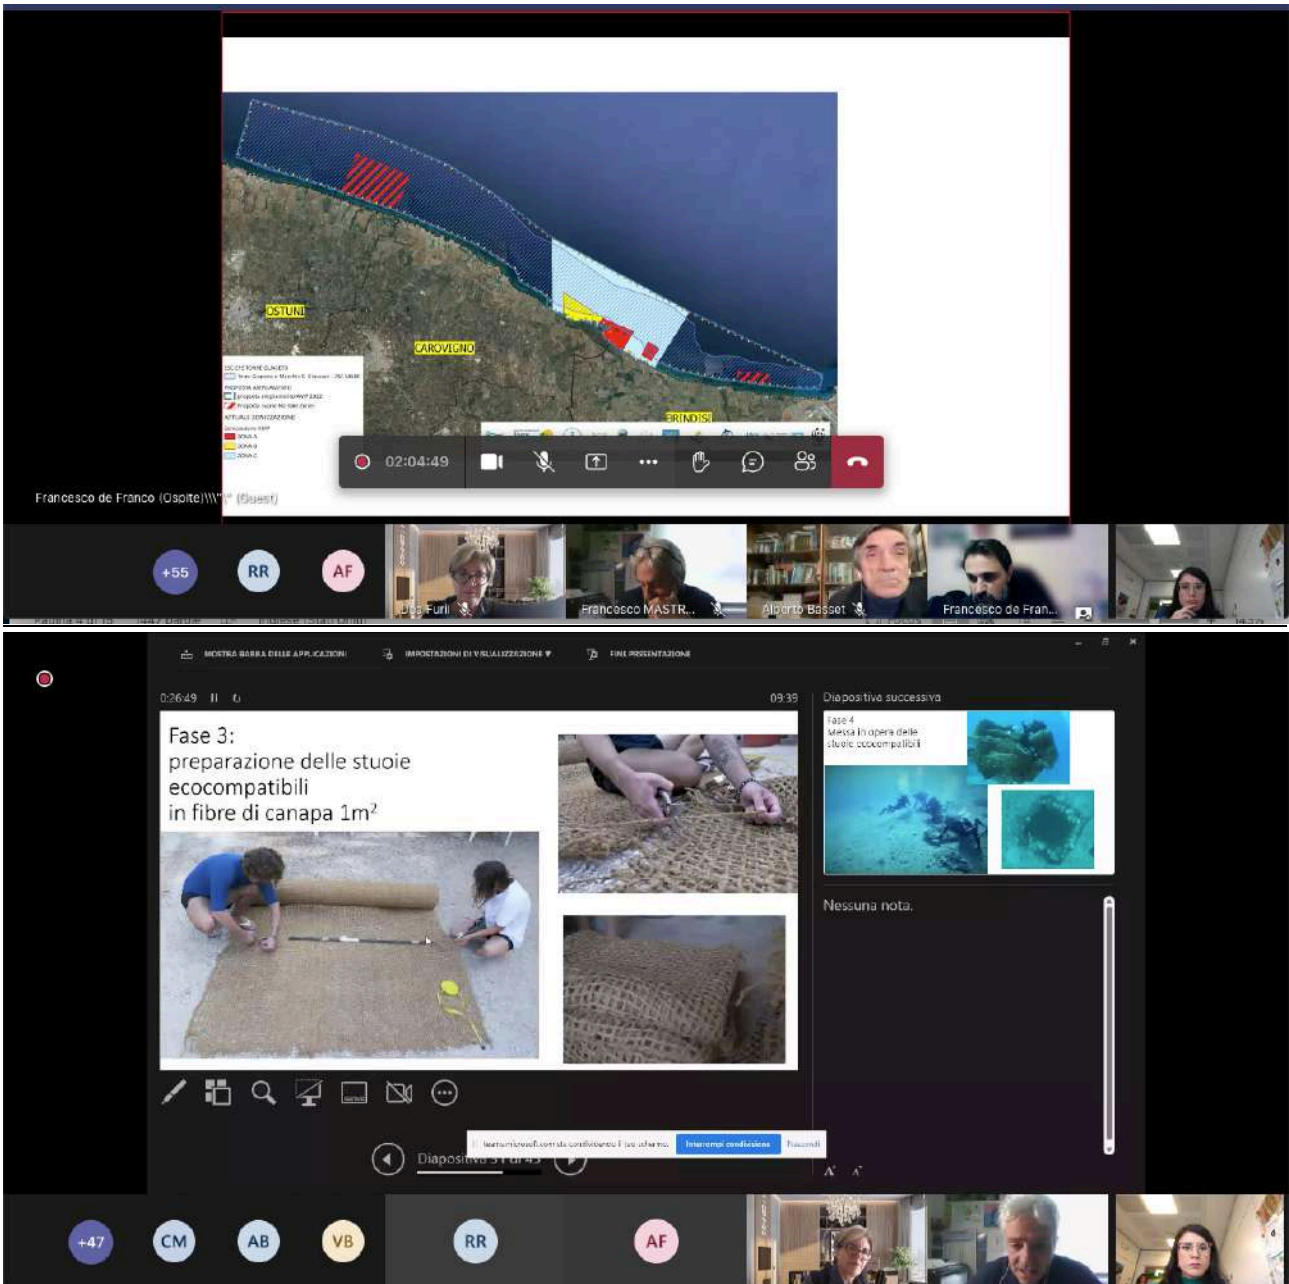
OSTUNI

CAROVIGNO

BRINDISI

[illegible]

02:04:49

Francesco de Franco (Ospite)\\\"\" (Guest)

+55 RR AF

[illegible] Furli

Francesco MASTR...

Alberto Basset

Francesco de Fran...

MOSTRA BARRA DELLE APPLICAZIONI

IMPOSTAZIONI DI VISUALIZZAZIONE

FINE PRESENTAZIONE

0:26:49

09:39

Diapositiva successiva

Fase 3:
preparazione delle stuoie ecocompatibili in fibre di canapa 1m$^2$

Fase 4
Messa in opera delle stuoie ecocompatibili

Nessuna nota.

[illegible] sta condividendo il tuo schermo.

Interrompi condivisione

Nascondi

Diapositiva 3 di 43

+47 CM AB VB RR AF